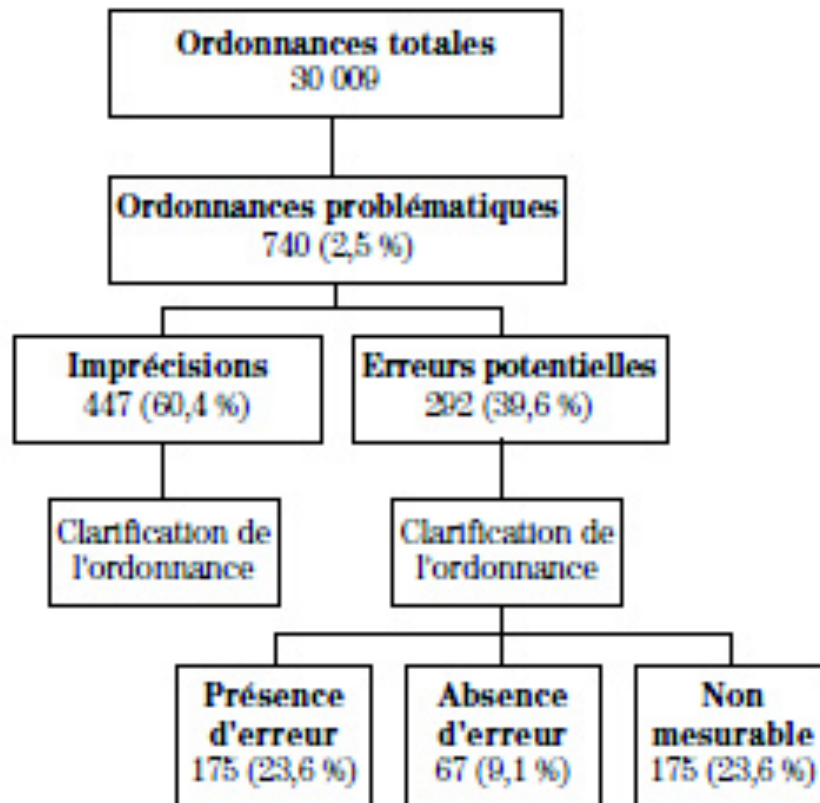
Ordonnances totales
30 009

Ordonnances problématiques
740 (2,5 %)

Imprécisions
447 (60,4 %)

Erreurs potentielles
292 (39,6 %)

Clarification de l'ordonnance

Clarification de l'ordonnance

Présence d'erreur
175 (23,6 %)

Absence d'erreur
67 (9,1 %)

Non mesurable
175 (23,6 %)